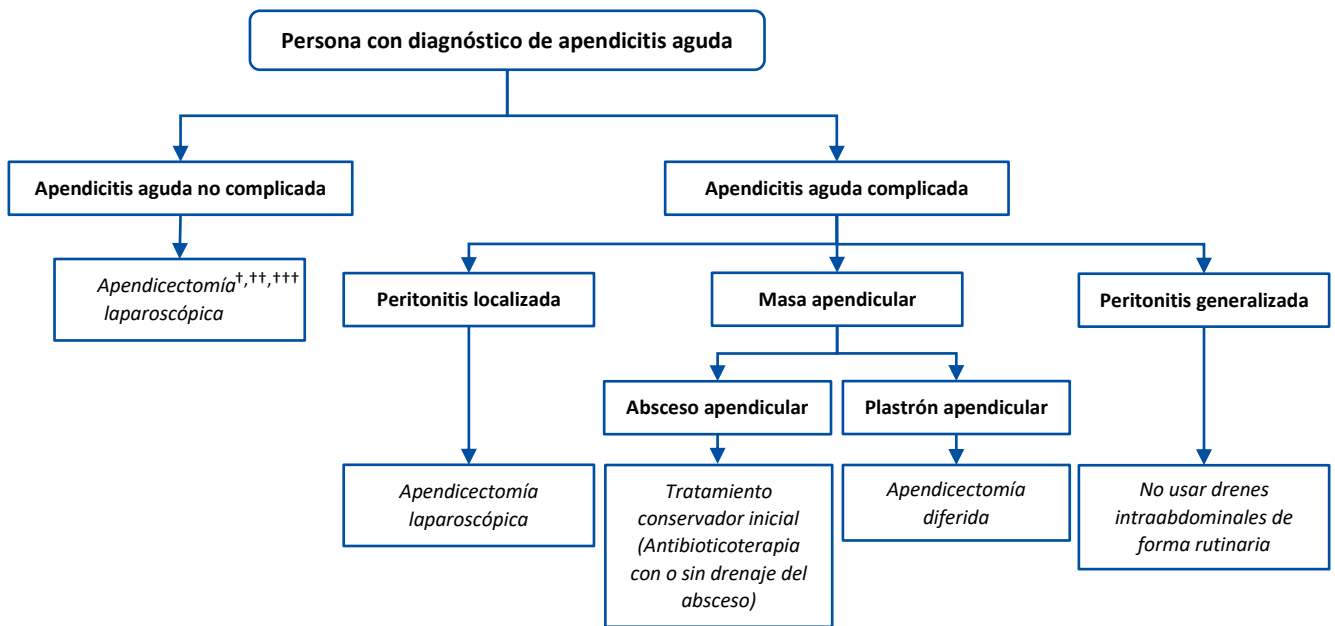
Persona con diagnóstico de apendicitis aguda

Apendicitis aguda no complicada

Apendicitis aguda complicada

Apendicectomía$^{†,††,†††}$ laparoscópica

Peritonitis localizada

Masa apendicular

Peritonitis generalizada

Absceso apendicular

Plastrón apendicular

Apendicectomía laparoscópica

Tratamiento conservador inicial (Antibioticoterapia con o sin drenaje del absceso)

Apendicectomía diferida

No usar drenes intraabdominales de forma rutinaria